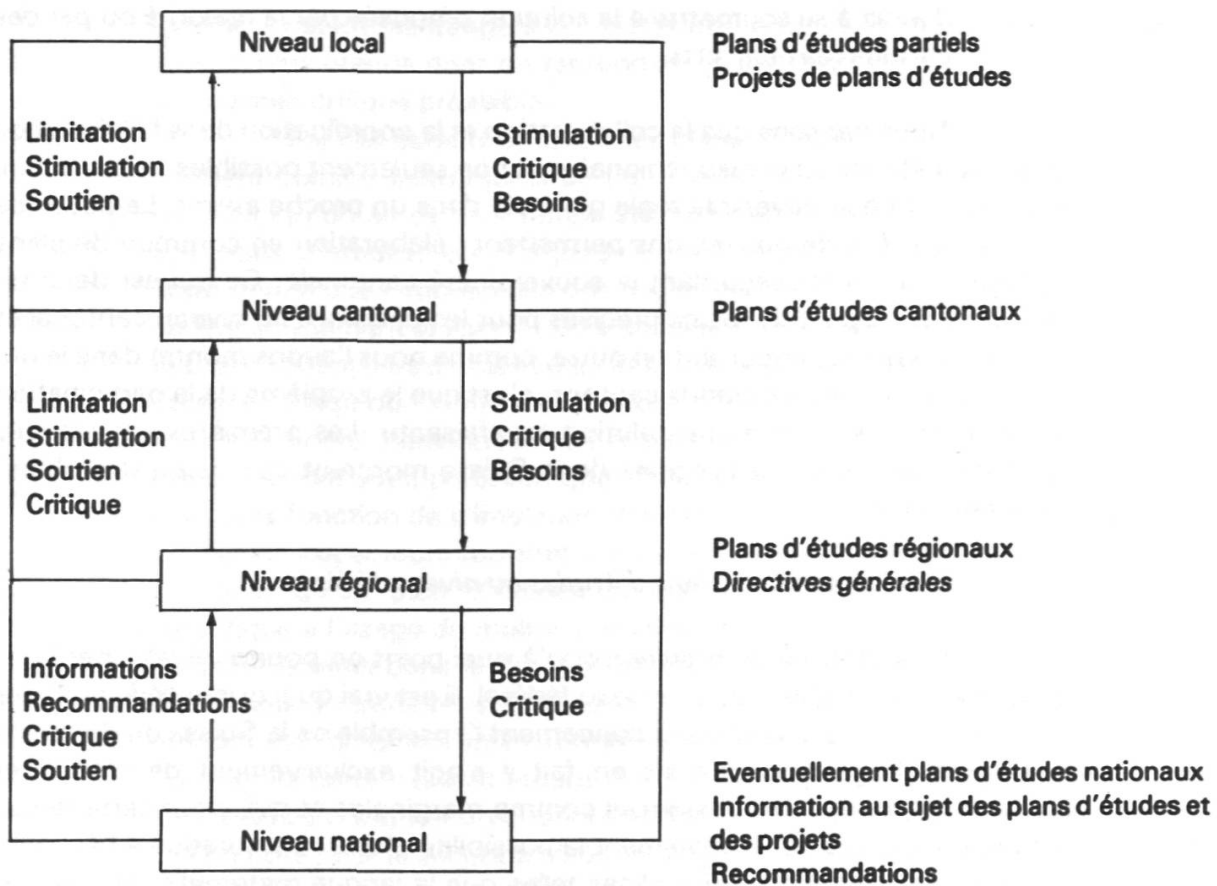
Niveau local

Plans d'études partiels
Projets de plans d'études

Limitation
Stimulation
Soutien

Stimulation
Critique
Besoins

Niveau cantonal

Plans d'études cantonaux

Limitation
Stimulation
Soutien
Critique

Stimulation
Critique
Besoins

Niveau régional

Plans d'études régionaux
Directives générales

Informations
Recommandations
Critique
Soutien

Besoins
Critique

Niveau national

Eventuellement plans d'études nationaux
Information au sujet des plans d'études et des projets
Recommandations